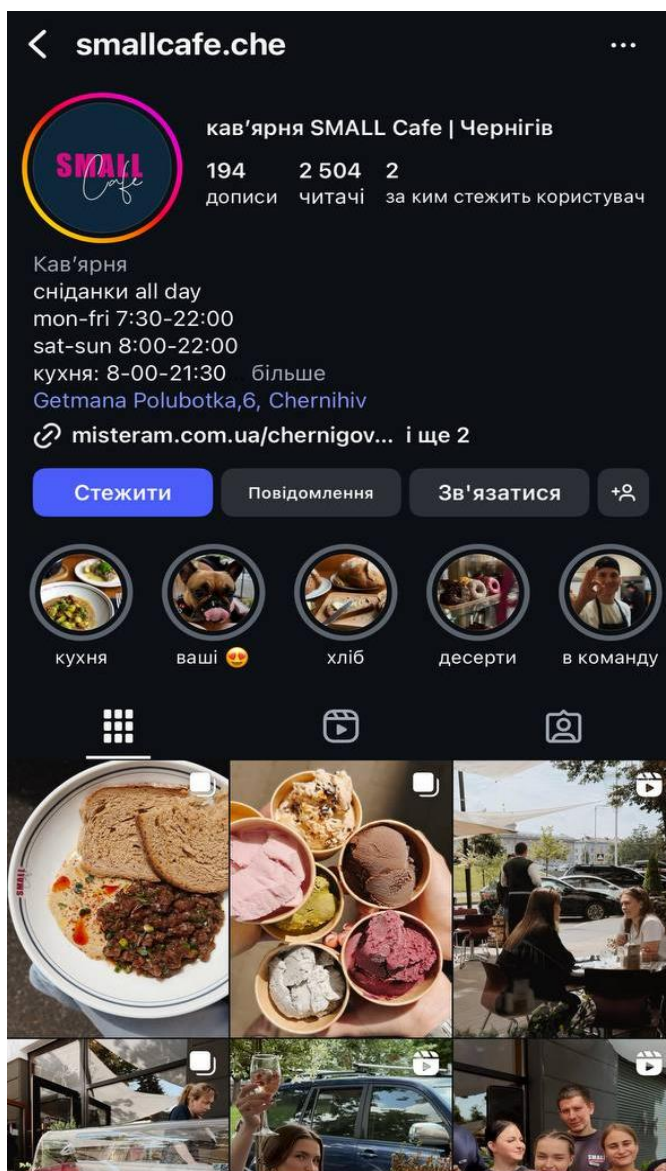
smallcafe.che

SMALL Cafe

кав'ярня SMALL Cafe | Чернігів

194 дописи
2 504 читачі
2 за ким стежить користувач

Кав'ярня
сніданки all day
mon-fri 7:30-22:00
sat-sun 8:00-22:00
кухня: 8-00-21:30 більше
Getmana Polubotka,6, Chernihiv

misteram.com.ua/chernigov... і ще 2

Стежити
Повідомлення
Зв'язатися

кухня
ваші 😍
хліб
десерти
в команду

SMALL